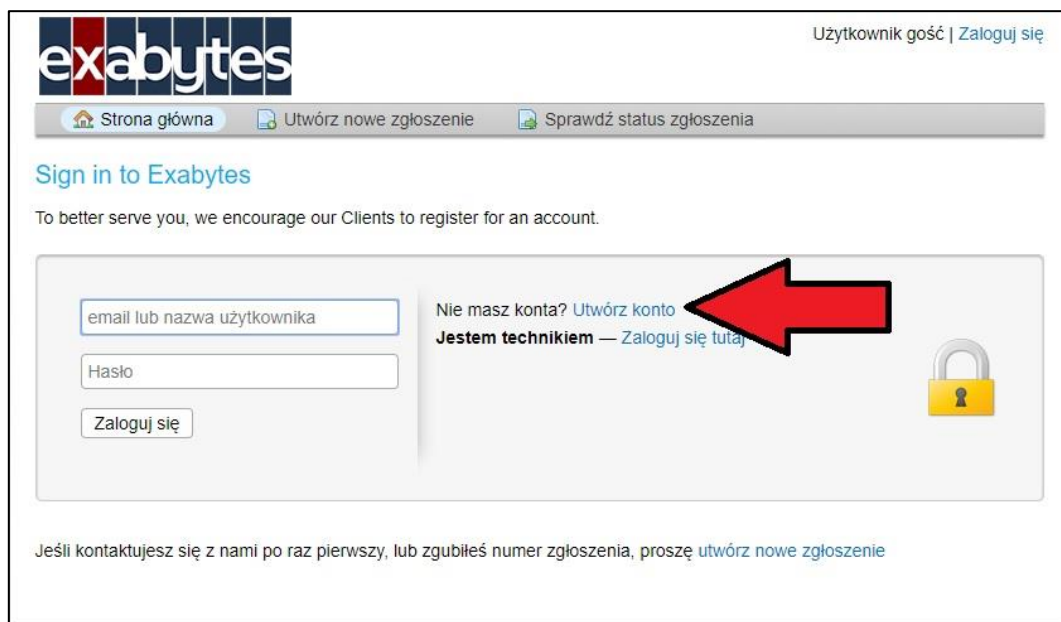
exabytes

Użytkownik gość | Zaloguj się

Strona główna Utwórz nowe zgłoszenie Sprawdź status zgłoszenia

Sign in to Exabytes

To better serve you, we encourage our Clients to register for an account.

email lub nazwa użytkownika

Hasło

Zaloguj się

Nie masz konta? Utwórz konto
**Jestem technikiem** — Zaloguj się tutaj

Jeśli kontaktujesz się z nami po raz pierwszy, lub zgubiłeś numer zgłoszenia, proszę utwórz nowe zgłoszenie